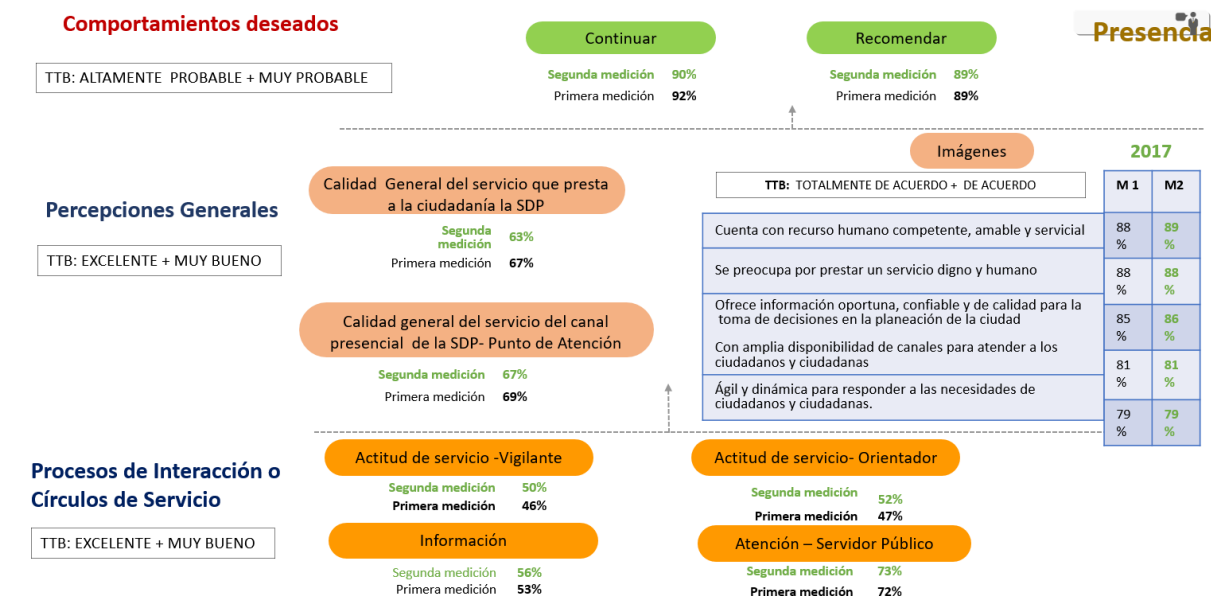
Comportamientos deseados

TTB: ALTAMENTE PROBABLE + MUY PROBABLE

Continuar

Segunda medición 90%
Primera medición 92%

Recomendar

Segunda medición 89%
Primera medición 89%

Presencia

Percepciones Generales

TTB: EXCELENTE + MUY BUENO

Calidad General del servicio que presta a la ciudadanía la SDP

Segunda medición 63%
Primera medición 67%

Calidad general del servicio del canal presencial de la SDP- Punto de Atención

Segunda medición 67%
Primera medición 69%

Imágenes

2017

TTB: TOTALMENTE DE ACUERDO + DE ACUERDO

| | M 1 | M2 |
|---|---|---|
| Cuenta con recurso humano competente, amable y servicial | 88 % | 89 % |
| Se preocupa por prestar un servicio digno y humano | 88 % | 88 % |
| Ofrece información oportuna, confiable y de calidad para la toma de decisiones en la planeación de la ciudad | 85 % | 86 % |
| Con amplia disponibilidad de canales para atender a los ciudadanos y ciudadanas | 81 % | 81 % |
| Ágil y dinámica para responder a las necesidades de ciudadanos y ciudadanas. | 79 % | 79 % |

Procesos de Interacción o Círculos de Servicio

TTB: EXCELENTE + MUY BUENO

Actitud de servicio -Vigilante

Segunda medición 50%
Primera medición 46%

Actitud de servicio- Orientador

Segunda medición 52%
Primera medición 47%

Información

Segunda medición 56%
Primera medición 53%

Atención – Servidor Público

Segunda medición 73%
Primera medición 72%